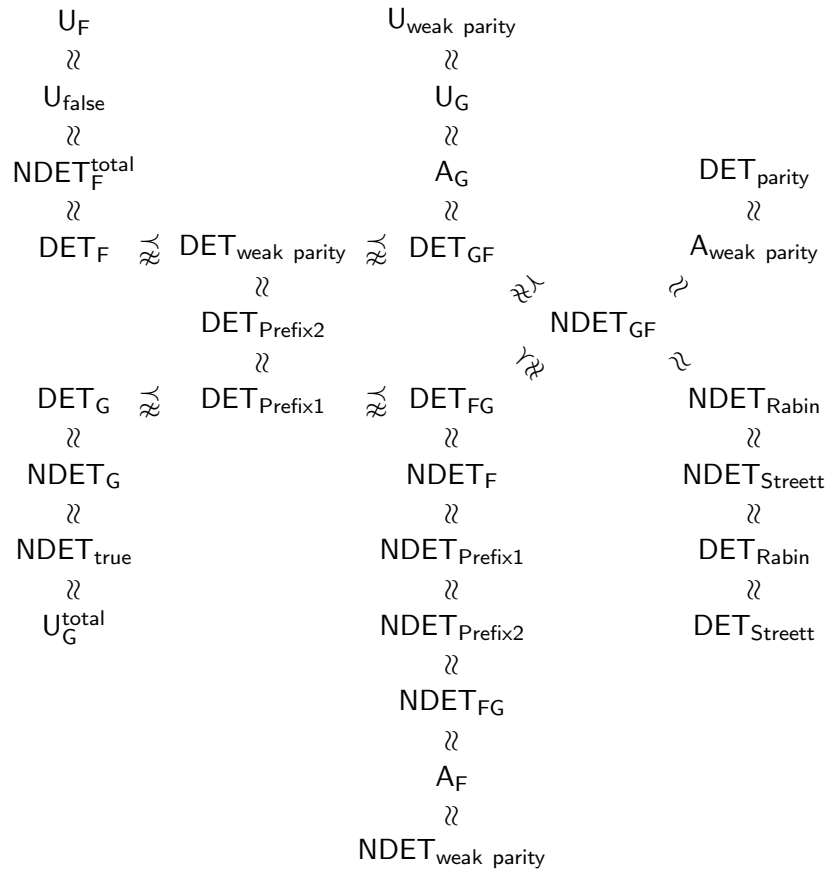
$\mathsf{U_F}$
$\wr\wr$
$\mathsf{U_{false}}$
$\wr\wr$
$\mathsf{NDET_F^{total}}$
$\wr\wr$
$\mathsf{DET_F}$ $\precnapprox$ $\mathsf{DET_{weak\ parity}}$ $\precnapprox$ $\mathsf{DET_{GF}}$

$\mathsf{U_{weak\ parity}}$
$\wr\wr$
$\mathsf{U_G}$
$\wr\wr$
$\mathsf{A_G}$
$\wr\wr$
$\mathsf{DET_{GF}}$

$\mathsf{DET_{parity}}$
$\wr\wr$
$\mathsf{A_{weak\ parity}}$

$\mathsf{DET_{weak\ parity}}$
$\wr\wr$
$\mathsf{DET_{Prefix2}}$
$\wr\wr$
$\mathsf{DET_{Prefix1}}$

$\mathsf{DET_{GF}}$ $\precnapprox$ $\mathsf{NDET_{GF}}$ $\approx$ $\mathsf{A_{weak\ parity}}$

$\mathsf{DET_G}$ $\precnapprox$ $\mathsf{DET_{Prefix1}}$ $\precnapprox$ $\mathsf{DET_{FG}}$ $\precnapprox$ $\mathsf{NDET_{GF}}$ $\approx$ $\mathsf{NDET_{Rabin}}$

$\mathsf{DET_G}$
$\wr\wr$
$\mathsf{NDET_G}$
$\wr\wr$
$\mathsf{NDET_{true}}$
$\wr\wr$
$\mathsf{U_G^{total}}$

$\mathsf{DET_{FG}}$
$\wr\wr$
$\mathsf{NDET_F}$
$\wr\wr$
$\mathsf{NDET_{Prefix1}}$
$\wr\wr$
$\mathsf{NDET_{Prefix2}}$
$\wr\wr$
$\mathsf{NDET_{FG}}$
$\wr\wr$
$\mathsf{A_F}$
$\wr\wr$
$\mathsf{NDET_{weak\ parity}}$

$\mathsf{NDET_{Rabin}}$
$\wr\wr$
$\mathsf{NDET_{Streett}}$
$\wr\wr$
$\mathsf{DET_{Rabin}}$
$\wr\wr$
$\mathsf{DET_{Streett}}$